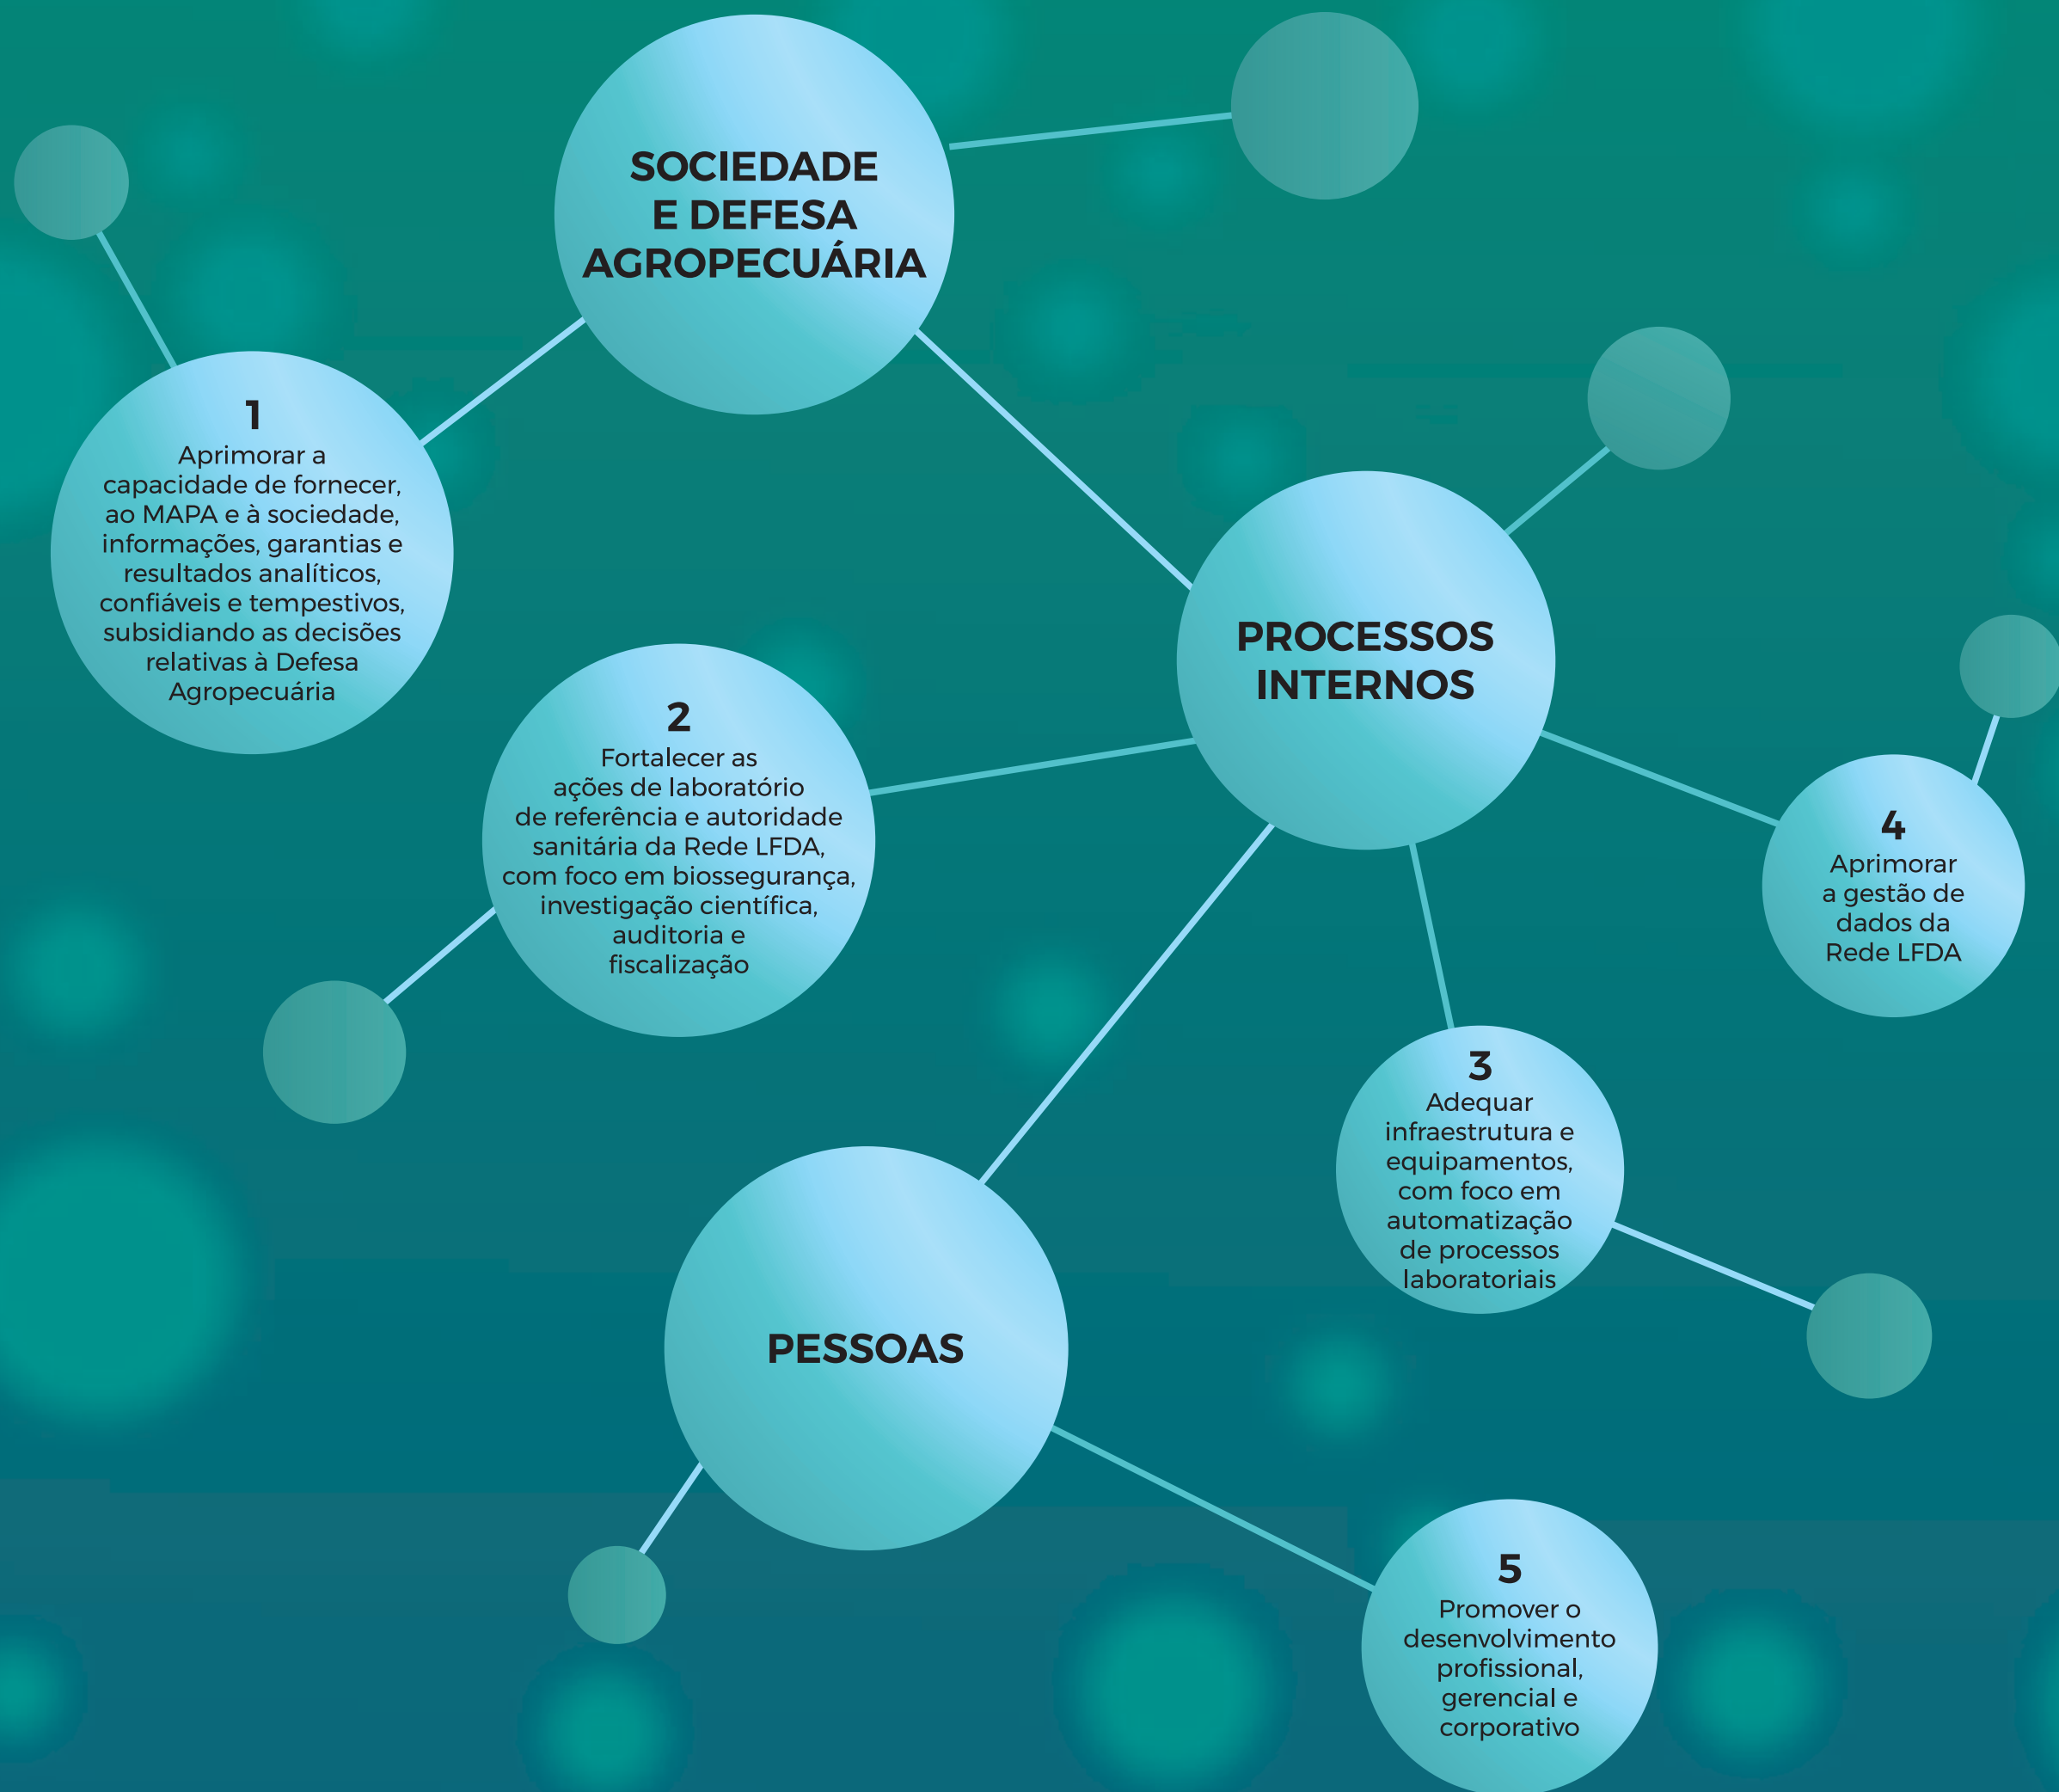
SOCIEDADE E DEFESA AGROPECUÁRIA

1
Aprimorar a capacidade de fornecer, ao MAPA e à sociedade, informações, garantias e resultados analíticos, confiáveis e tempestivos, subsidiando as decisões relativas à Defesa Agropecuária

PROCESSOS INTERNOS

2
Fortalecer as ações de laboratório de referência e autoridade sanitária da Rede LFDA, com foco em biossegurança, investigação científica, auditoria e fiscalização

4
Aprimorar a gestão de dados da Rede LFDA

3
Adequar infraestrutura e equipamentos, com foco em automatização de processos laboratoriais

PESSOAS

5
Promover o desenvolvimento profissional, gerencial e corporativo